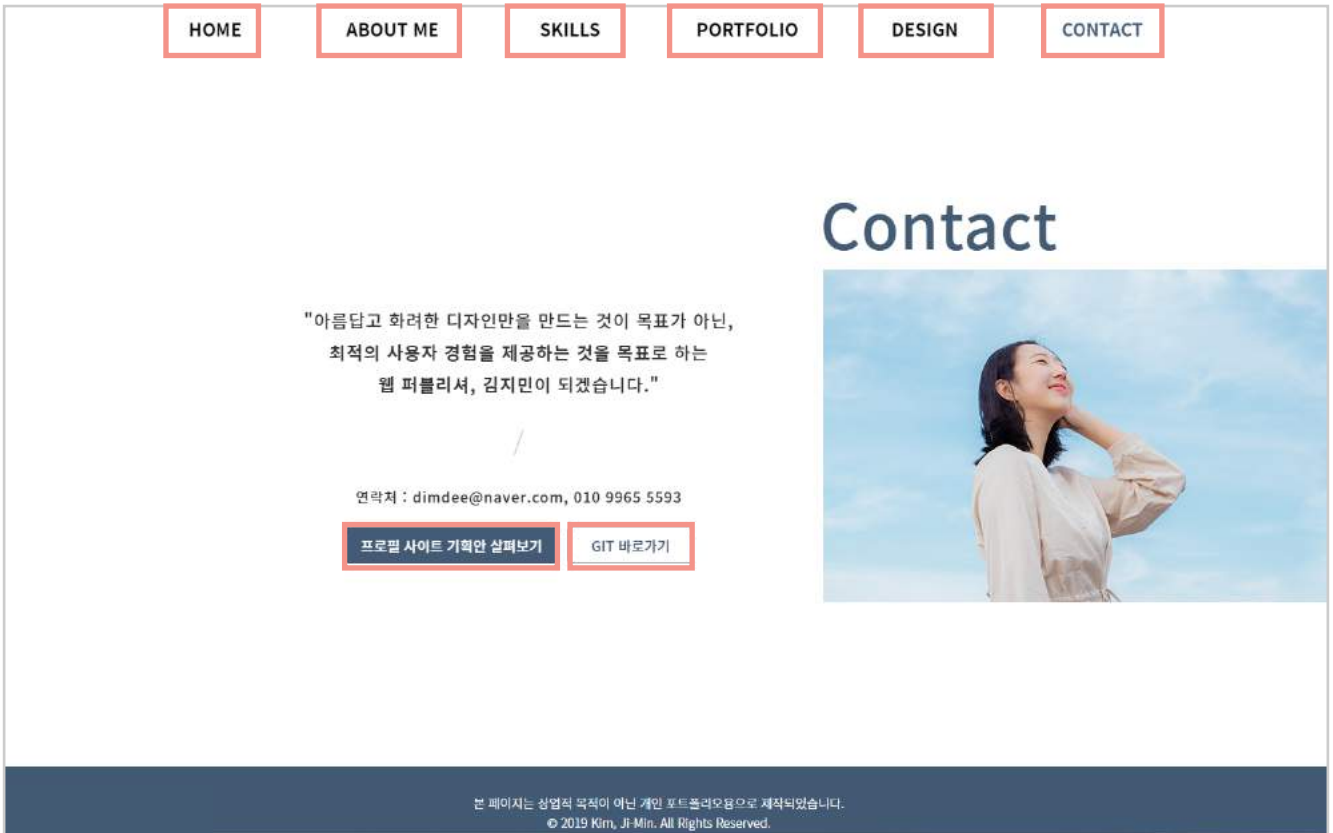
HOME ABOUT ME SKILLS PORTFOLIO DESIGN CONTACT

Contact

"아름답고 화려한 디자인만을 만드는 것이 목표가 아닌, 최적의 사용자 경험을 제공하는 것을 목표로 하는 웹 퍼블리셔, 김지민이 되겠습니다."

/

연락처 : dimdee@naver.com, 010 9965 5593

프로필 사이트 기획안 살펴보기

GIT 바로가기

본 페이지는 상업적 목적이 아닌 개인 포트폴리오용으로 제작되었습니다.
© 2019 Kim, Ji-Min. All Rights Reserved.